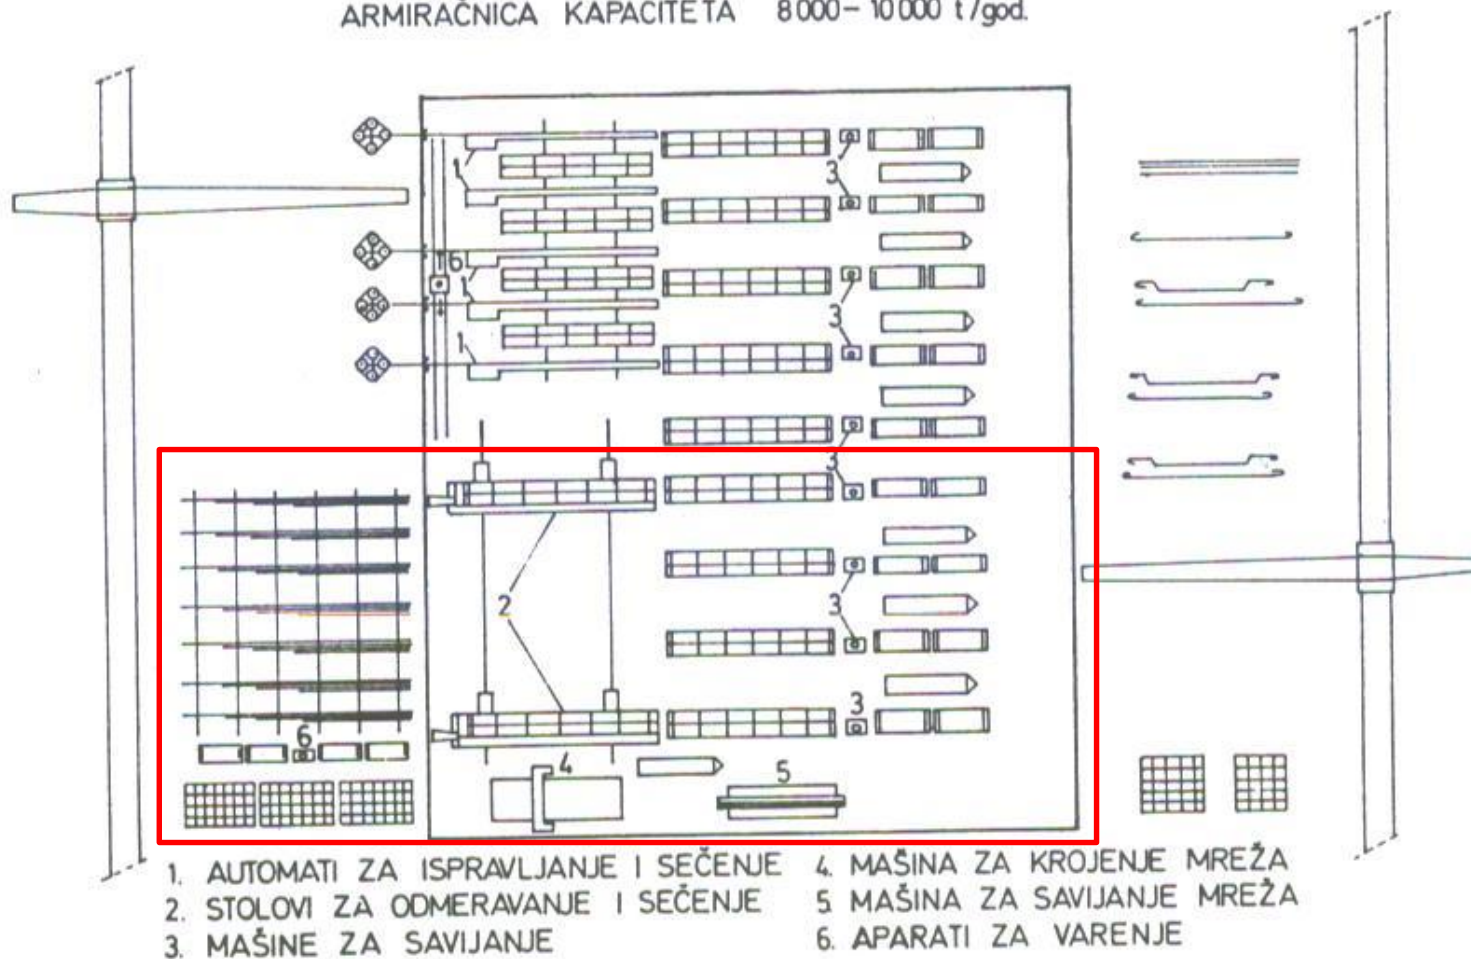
ARMIRAČNICA KAPACITETA 8000– 10000 t/god.

1 6 1 1 1 3 3 3 3 3 2 6 4 5 3

1. AUTOMATI ZA ISPRAVLJANJE I SEČENJE
2. STOLOVI ZA ODMERAVANJE I SEČENJE
3. MAŠINE ZA SAVIJANJE

4. MAŠINA ZA KROJENJE MREŽA
5. MAŠINA ZA SAVIJANJE MREŽA
6. APARATI ZA VARENJE